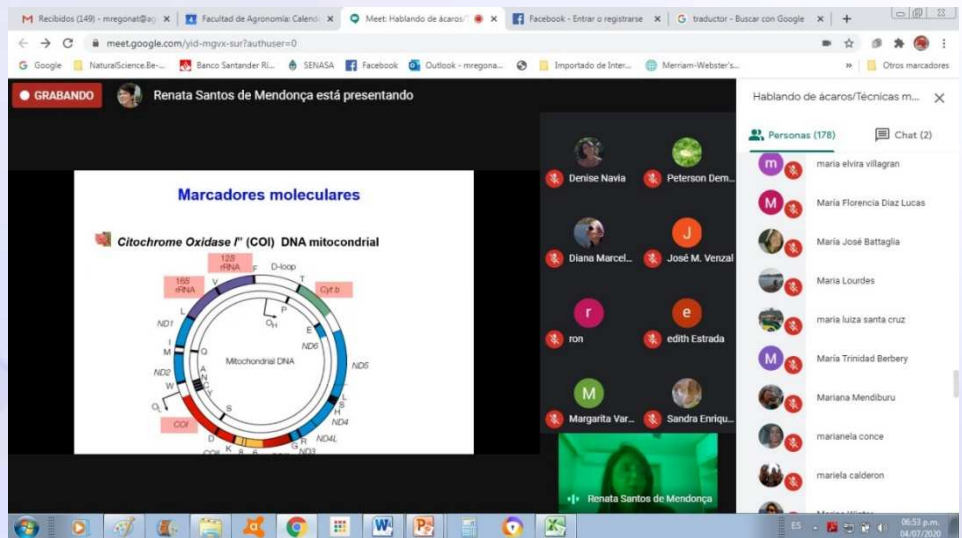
M Recibidos (149) - mregonat@a ×
Facultad de Agronomía: Calend ×
Meet: Hablando de ácaros/ ×
Facebook - Entrar o registrarse ×
G traductor - Buscar con Google ×
+

meet.google.com/yid-mgvx-sur?authuser=0

Google NaturalScience.Be- Banco Santander Rí... SENASA Facebook Outlook - mregona... Importado de Inter... Merriam-Webster's... » Otros marcadores

GRABANDO Renata Santos de Mendonça está presentando

Marcadores moleculares

Citochrome Oxidase I" (COI) DNA mitocondrial

12S rRNA
16S rRNA
D-loop
F
T
V
Cyt b
P
$O_H$
E
ND1
L
ND6
I
M
Q
Mitochondrial DNA
ND5
ND2
W
A N C Y
H
S
ND4
$O_L$
L
S
COI
ND4L
R
D
K
G
ND3
COII

Denise Navia
Peterson Dem...
Diana Marcel...
J
José M. Venzal
r
ron
e
edith Estrada
M
Margarita Var...
Sandra Enriqu...
Renata Santos de Mendonça

Hablando de ácaros/Técnicas m...
Personas (178)
Chat (2)
maria elvira villagran
María Florencia Diaz Lucas
María José Battaglia
Maria Lourdes
maria luiza santa cruz
María Trinidad Berbery
Mariana Mendiburu
marianela conce
mariela calderon

ES 06:53 p.m. 04/07/2020